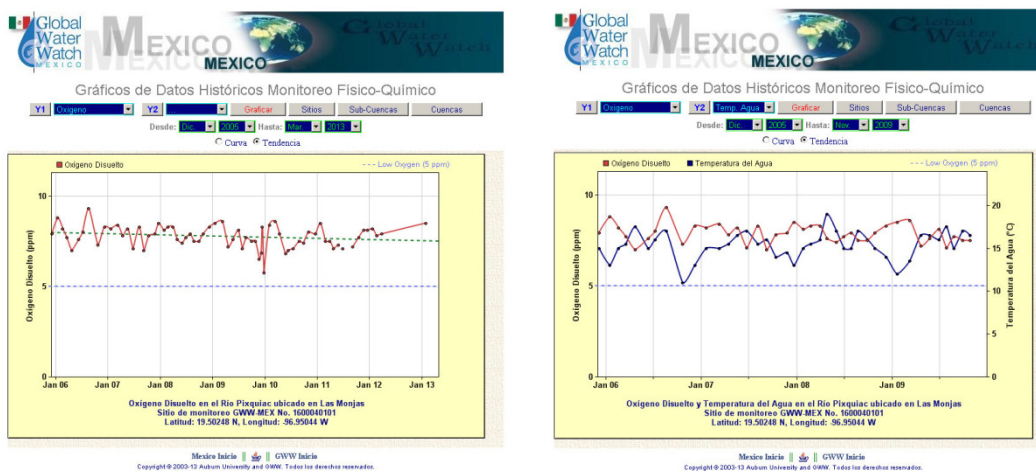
Global Water Watch MEXICO

MEXICO

Global Water Watch

Gráficos de Datos Históricos Monitoreo Físico-Químico

Y1 Oxígeno Y2 Graficar Sitios Sub-Cuencas Cuencas

Desde: Dic. 2005 Hasta: Mar. 2013

Curva Tendencia

Oxígeno Disuelto

--- Low Oxygen (5 ppm)

Oxígeno Disuelto (ppm)

10

5

0

Jan 06 Jan 07 Jan 08 Jan 09 Jan 10 Jan 11 Jan 12 Jan 13

Oxigeno Disuelto en el Río Pixquiac ubicado en Las Monjas
Sitio de monitoreo GWW-MEX No. 1600040101
Latitud: 19.50248 N, Longitud: -96.95044 W

Mexico Inicio || GWW Inicio
Copyright © 2003-13 Auburn University and GWW. Todos los derechos reservados.

Global Water Watch MEXICO

MEXICO

Global Water Watch

Gráficos de Datos Históricos Monitoreo Físico-Químico

Y1 Oxígeno Y2 Temp. Agua Graficar Sitios Sub-Cuencas Cuencas

Desde: Dic. 2005 Hasta: Nov. 2009

Curva Tendencia

Oxígeno Disuelto Temperatura del Agua

--- Low Oxygen (5 ppm)

Oxígeno Disuelto (ppm)

10

5

0

Temperatura del Agua (°C)

20

15

10

5

0

Jan 06 Jan 07 Jan 08 Jan 09

Oxigeno Disuelto y Temperatura del Agua en el Río Pixquiac ubicado en Las Monjas
Sitio de monitoreo GWW-MEX No. 1600040101
Latitud: 19.50248 N, Longitud: -96.95044 W

Mexico Inicio || GWW Inicio
Copyright © 2003-13 Auburn University and GWW. Todos los derechos reservados.